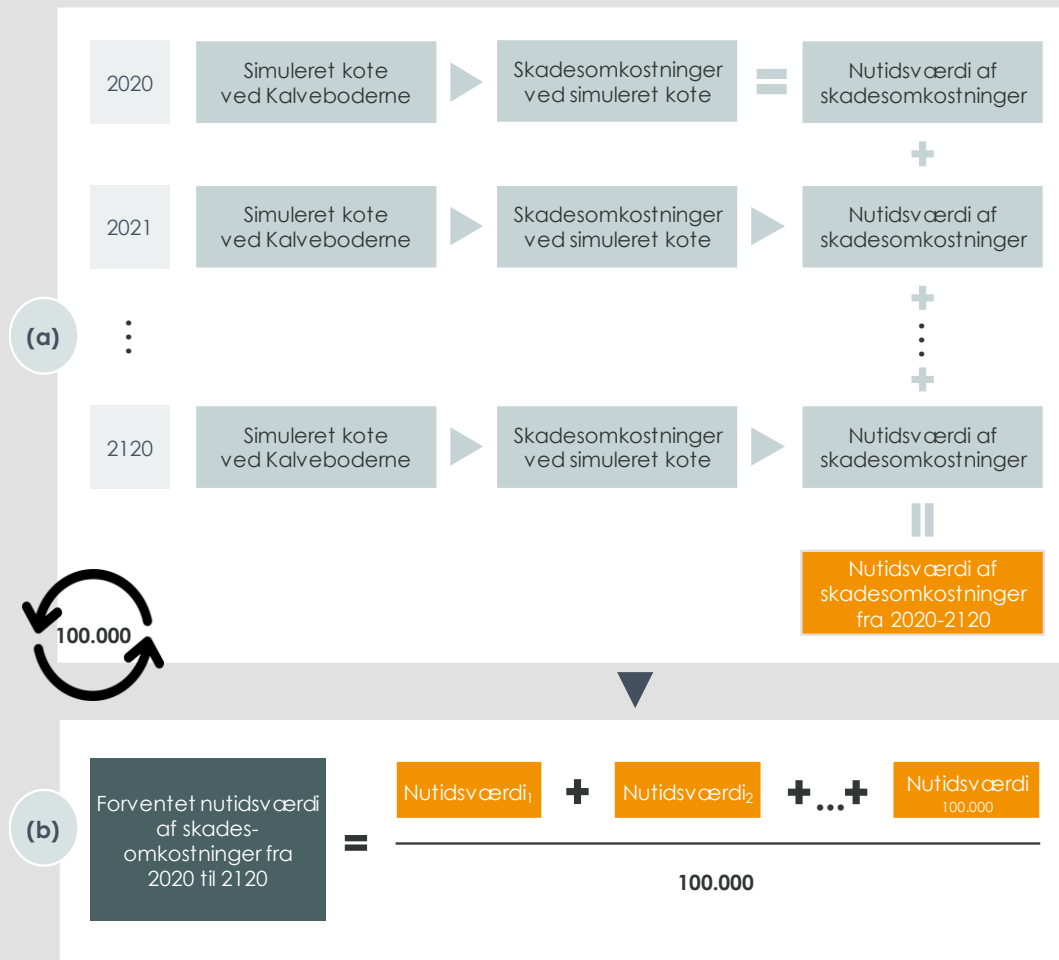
2020 Simuleret kote ved Kalveboderne Skadesomkostninger ved simuleret kote = Nutidsværdi af skadesomkostninger

+

2021 Simuleret kote ved Kalveboderne Skadesomkostninger ved simuleret kote Nutidsværdi af skadesomkostninger

(a)

+

+

2120 Simuleret kote ved Kalveboderne Skadesomkostninger ved simuleret kote Nutidsværdi af skadesomkostninger

=

Nutidsværdi af skadesomkostninger fra 2020-2120

100.000

(b)

Forventet nutidsværdi af skadesomkostninger fra 2020 til 2120 = $\frac{\text{Nutidsværdi}_1 + \text{Nutidsværdi}_2 + \ldots + \text{Nutidsværdi}_{100.000}}{100.000}$